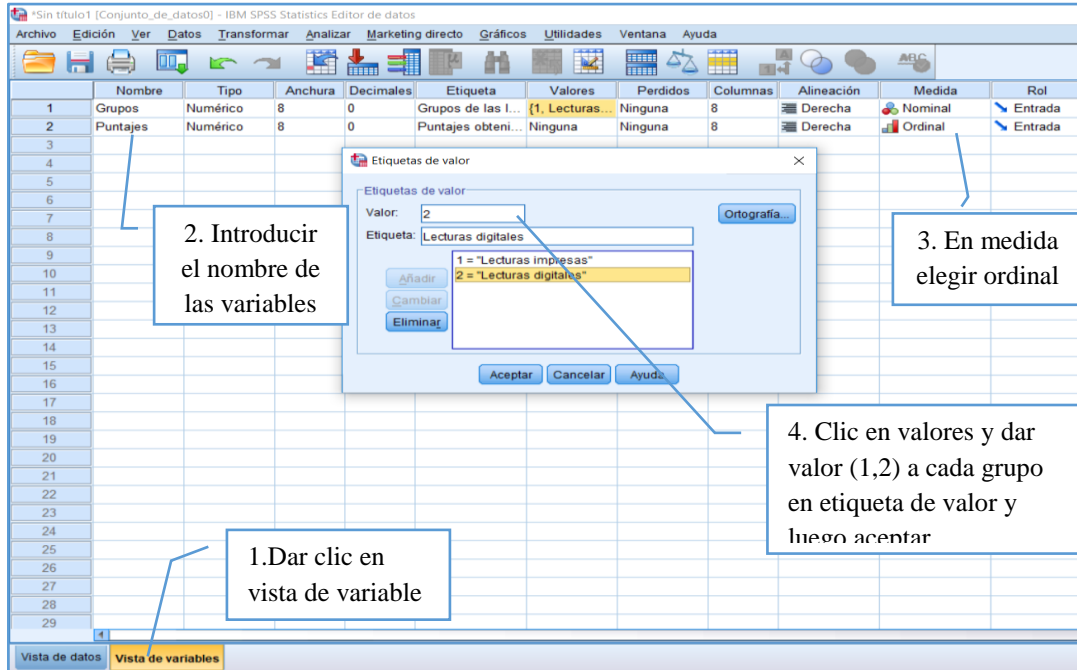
*Sin título1 [Conjunto_de_datos0] - IBM SPSS Statistics Editor de datos

Archivo Edición Ver Datos Transformar Analizar Marketing directo Gráficos Utilidades Ventana Ayuda

| | Nombre | Tipo | Anchura | Decimales | Etiqueta | Valores | Perdidos | Columnas | Alineación | Medida | Rol |
|---|---|---|---|---|---|---|---|---|---|---|---|
| 1 | Grupos | Numérico | 8 | 0 | Grupos de las l... | {1, Lecturas... | Ninguna | 8 | Derecha | Nominal | Entrada |
| 2 | Puntajes | Numérico | 8 | 0 | Puntajes obteni... | Ninguna | Ninguna | 8 | Derecha | Ordinal | Entrada |
| 3 | | | | | | | | | | | |
| 4 | | | | | | | | | | | |
| 5 | | | | | | | | | | | |
| 6 | | | | | | | | | | | |
| 7 | | | | | | | | | | | |
| 8 | | | | | | | | | | | |
| 9 | | | | | | | | | | | |
| 10 | | | | | | | | | | | |
| 11 | | | | | | | | | | | |
| 12 | | | | | | | | | | | |
| 13 | | | | | | | | | | | |
| 14 | | | | | | | | | | | |
| 15 | | | | | | | | | | | |
| 16 | | | | | | | | | | | |
| 17 | | | | | | | | | | | |
| 18 | | | | | | | | | | | |
| 19 | | | | | | | | | | | |
| 20 | | | | | | | | | | | |
| 21 | | | | | | | | | | | |
| 22 | | | | | | | | | | | |
| 23 | | | | | | | | | | | |
| 24 | | | | | | | | | | | |
| 25 | | | | | | | | | | | |
| 26 | | | | | | | | | | | |
| 27 | | | | | | | | | | | |
| 28 | | | | | | | | | | | |
| 29 | | | | | | | | | | | |

Etiquetas de valor
Etiquetas de valor
Valor: 2
Etiqueta: Lecturas digitales
Ortografía...
1 = "Lecturas impresas"
2 = "Lecturas digitales"
Añadir
Cambiar
Eliminar
Aceptar Cancelar Ayuda

2. Introducir el nombre de las variables

3. En medida elegir ordinal

4. Clic en valores y dar valor (1,2) a cada grupo en etiqueta de valor y luego aceptar

1.Dar clic en vista de variable

Vista de datos Vista de variables